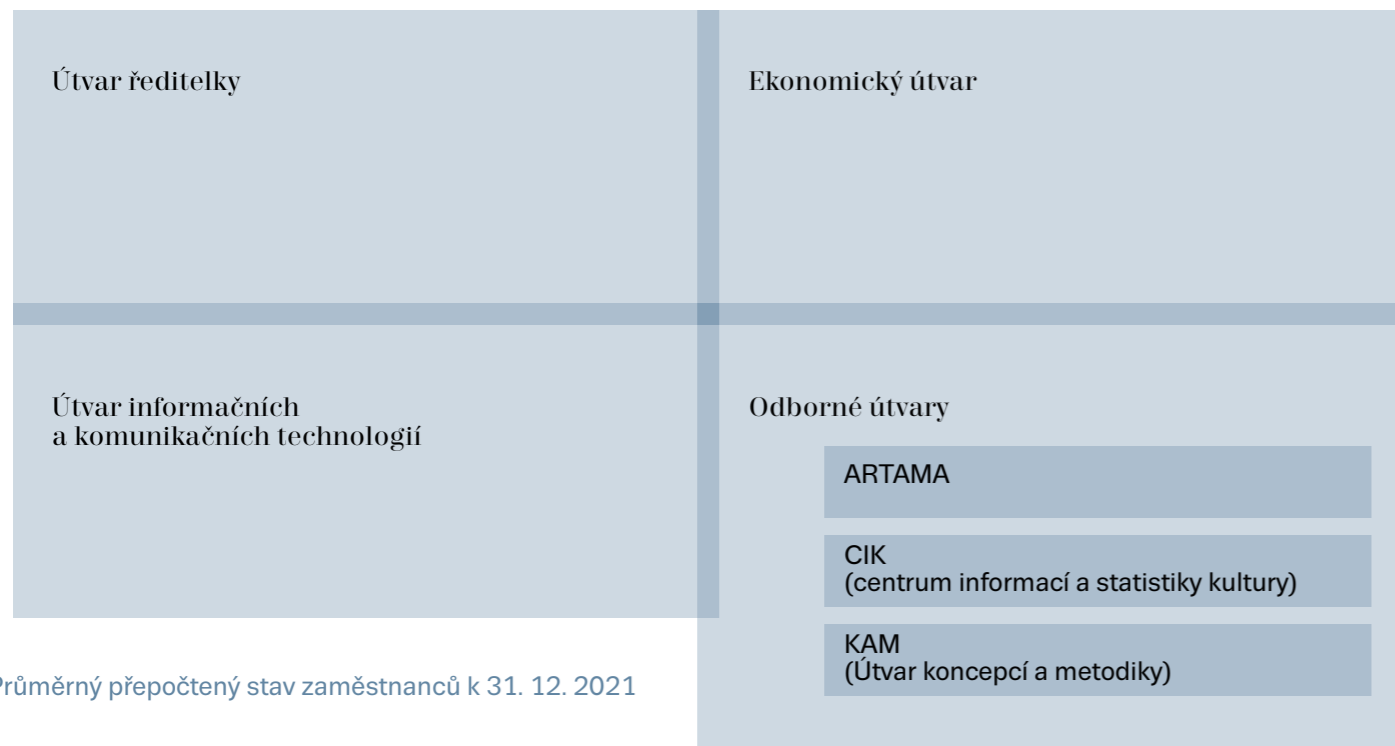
Útvar ředitelky

Ekonomický útvar

Útvar informačních a komunikačních technologií

Odborné útvary

ARTAMA

CIK
(centrum informací a statistiky kultury)

KAM
(Útvar koncepcí a metodiky)

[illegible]růměrný přepočtený stav zaměstnanců k 31. 12. 2021